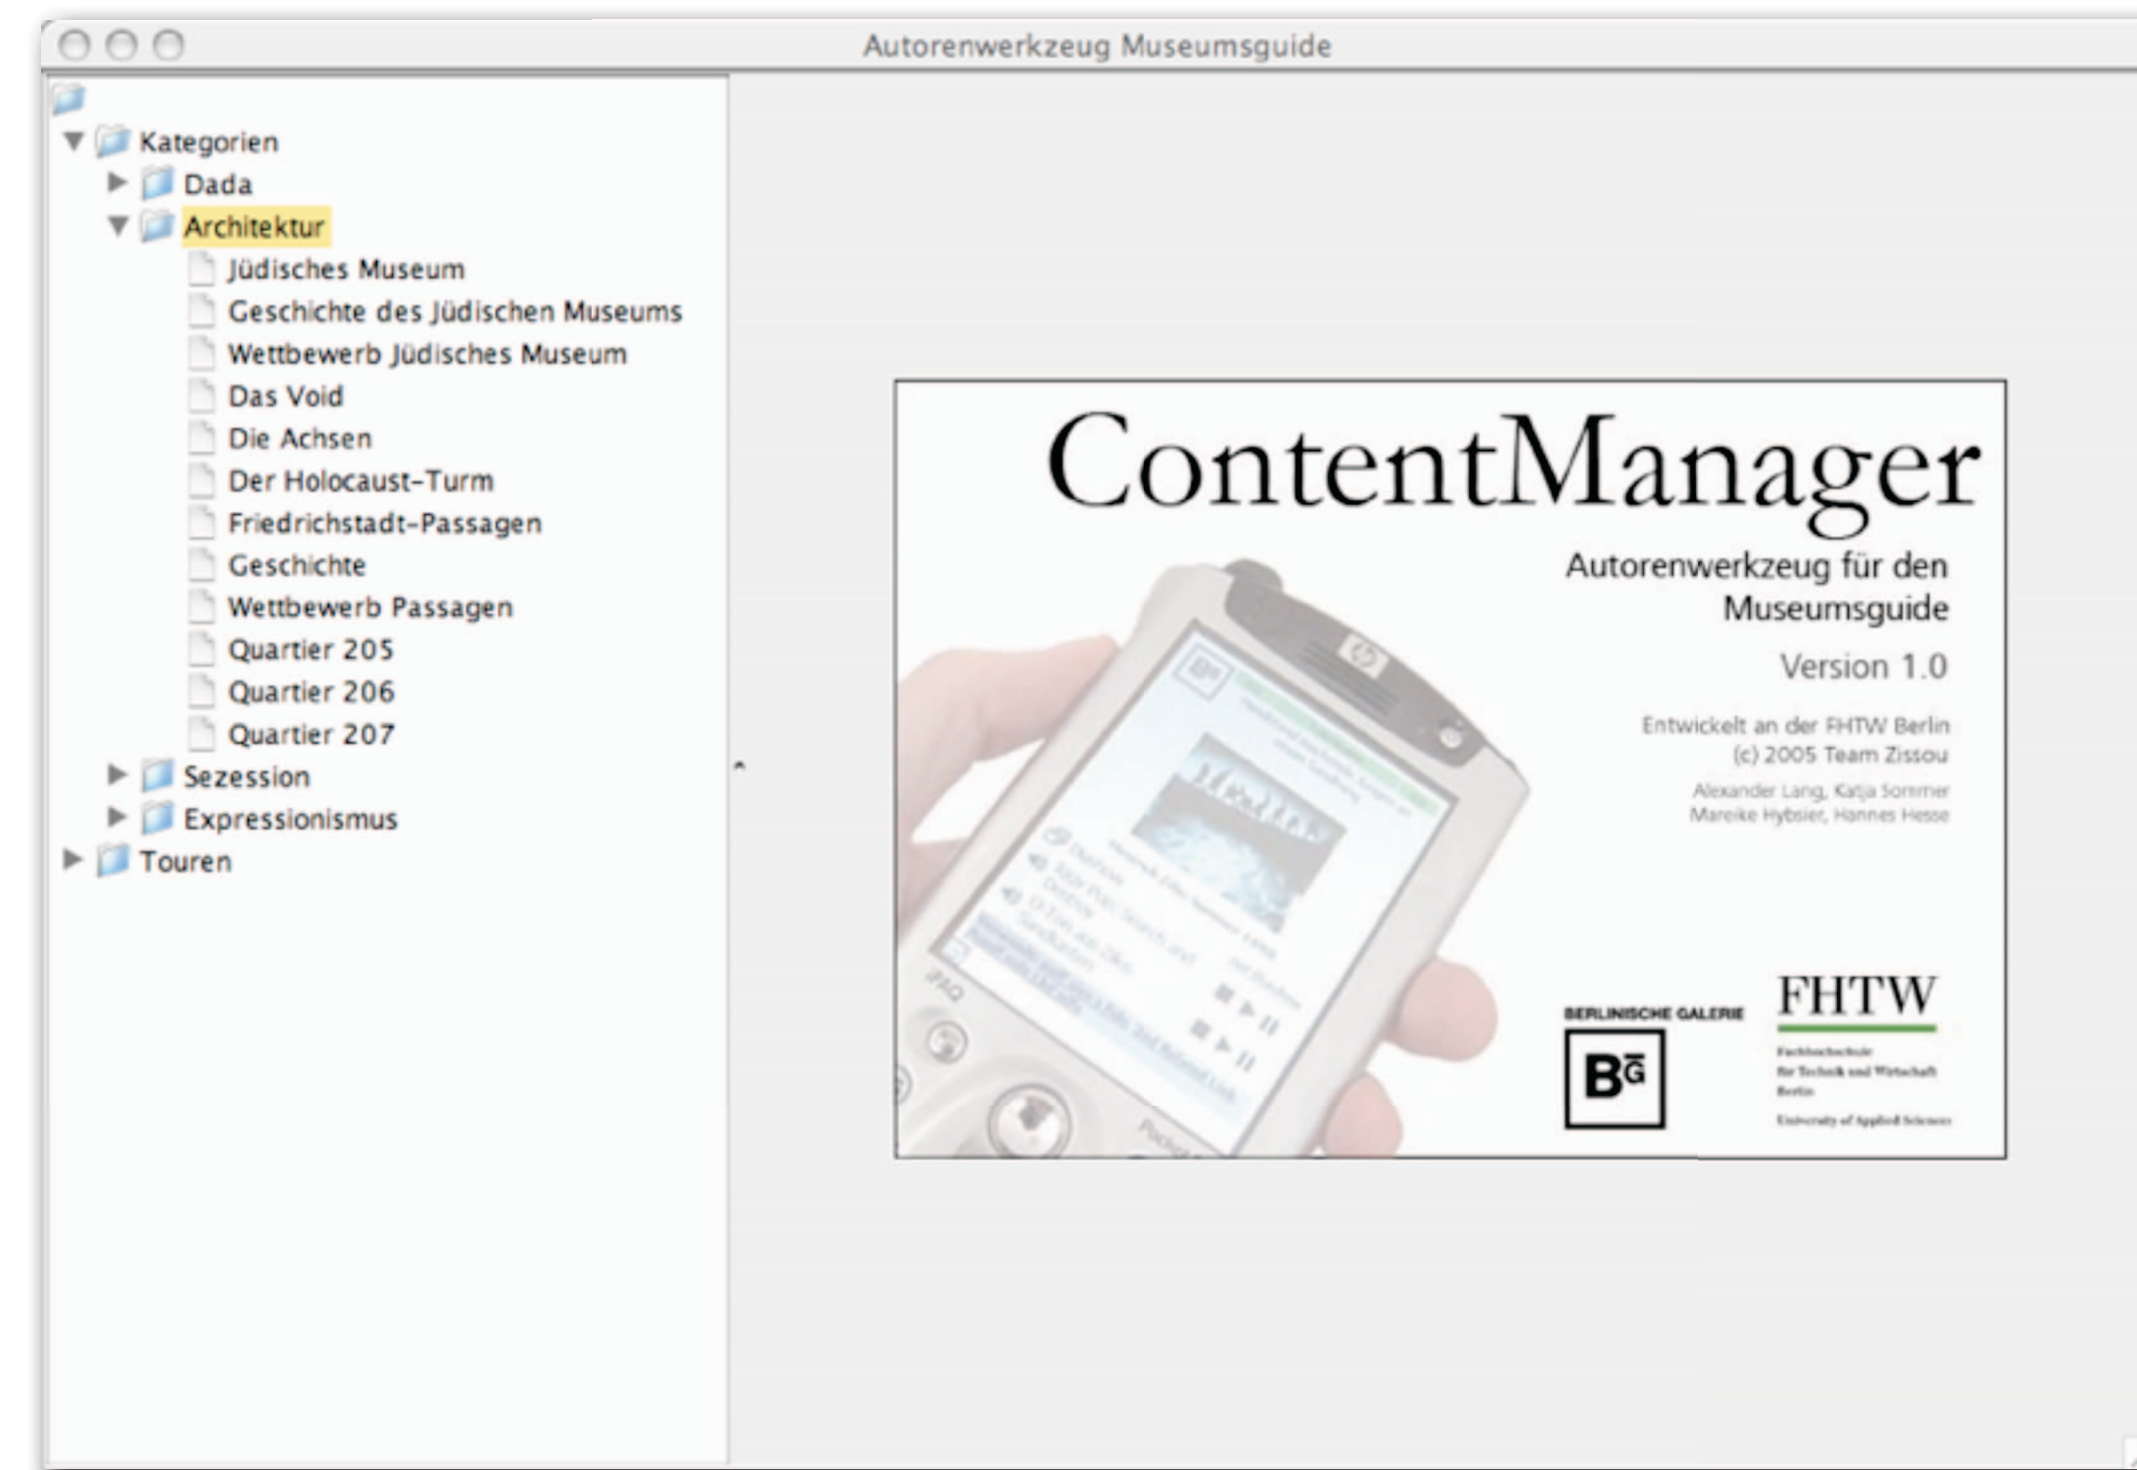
Autorenwerkzeug Museumsguide

Kategorien
Dada
Architektur
Jüdisches Museum
Geschichte des Jüdischen Museums
Wettbewerb Jüdisches Museum
Das Void
Die Achsen
Der Holocaust-Turm
Friedrichstadt-Passagen
Geschichte
Wettbewerb Passagen
Quartier 205
Quartier 206
Quartier 207
Sezession
Expressionismus
Touren

ContentManager

Autorenwerkzeug für den Museumsguide

Version 1.0

Entwickelt an der FHTW Berlin
(c) 2005 Team Zissou

Alexander Lang, Katja Sommer
Mareike Hybsier, Hannes Hesse

BERLINISCHE GALERIE
BG

FHTW
Fachhochschule für Technik und Wirtschaft Berlin
University of Applied Sciences